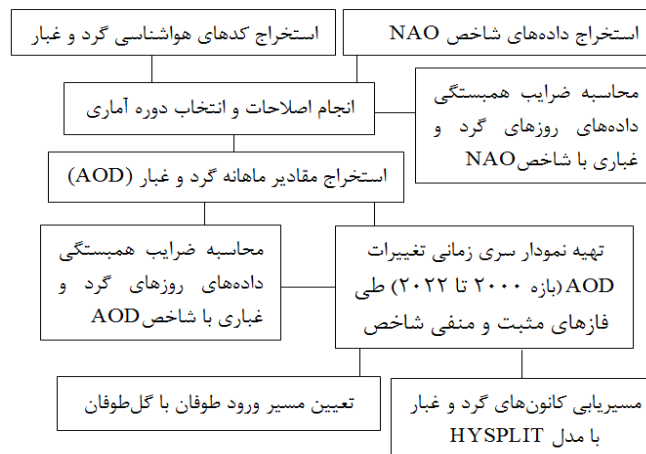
استخراج داده‌های شاخص NAO

استخراج کدهای هواشناسی گرد و غبار

انجام اصلاحات و انتخاب دوره آماری

محاسبه ضرایب همبستگی داده‌های روزهای گرد و غباری با شاخص NAO

استخراج مقادیر ماهانه گرد و غبار (AOD)

تهیه نمودار سری زمانی تغییرات AOD (بازه ۲۰۰۰ تا ۲۰۲۲) طی فازهای مثبت و منفی شاخص

محاسبه ضرایب همبستگی داده‌های روزهای گرد و غباری با شاخص AOD

مسیریابی کانون‌های گرد و غبار با مدل HYSPLIT

تعیین مسیر ورود طوفان با گل‌طوفان